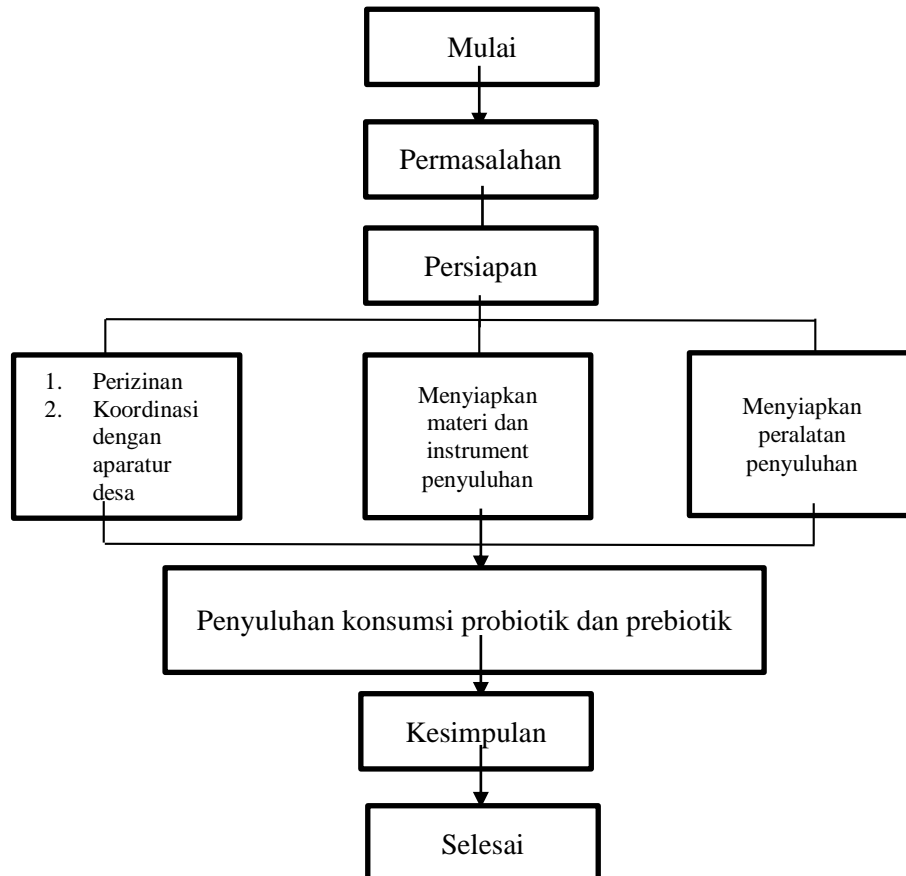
Mulai

Permasalahan

Persiapan

1. Perizinan
2. Koordinasi dengan aparatur desa

Menyiapkan materi dan instrument penyuluhan

Menyiapkan peralatan penyuluhan

Penyuluhan konsumsi probiotik dan prebiotik

Kesimpulan

Selesai